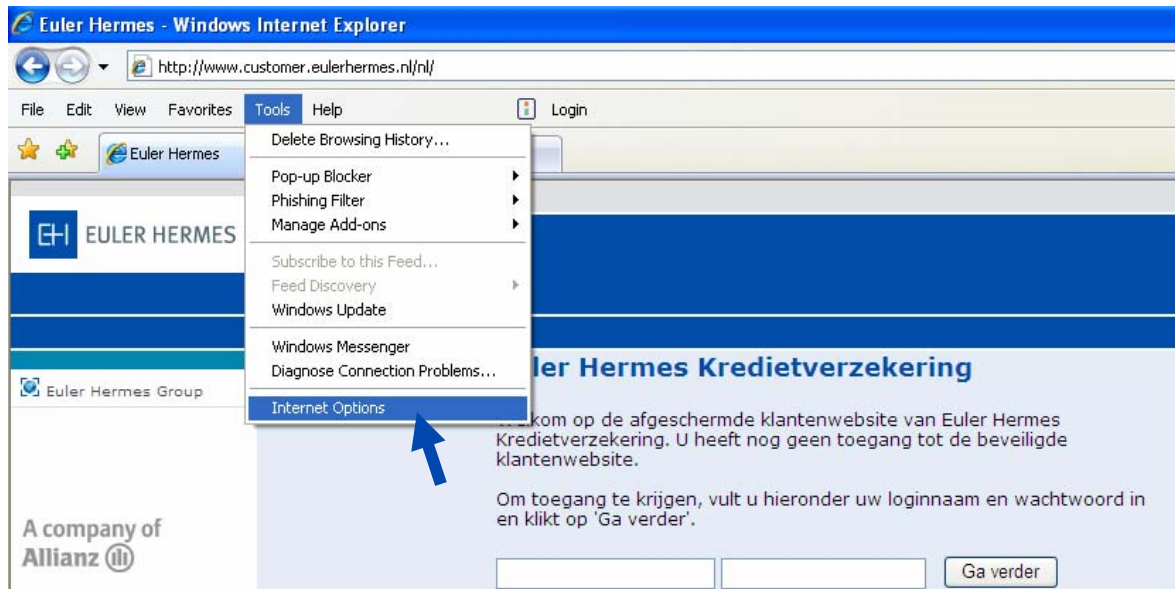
Euler Hermes - Windows Internet Explorer

http://www.customer.eulerhermes.nl/nl/

File Edit View Favorites Tools Help

Login

Euler Hermes

Delete Browsing History...
Pop-up Blocker
Phishing Filter
Manage Add-ons
Subscribe to this Feed...
Feed Discovery
Windows Update
Windows Messenger
Diagnose Connection Problems...
Internet Options

EULER HERMES

Euler Hermes Group

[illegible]ler Hermes Kredietverzekering

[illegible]kom op de afgeschermde klantenwebsite van Euler Hermes Kredietverzekering. U heeft nog geen toegang tot de beveiligde klantenwebsite.

Om toegang te krijgen, vult u hieronder uw loginnaam en wachtwoord in en klikt op 'Ga verder'.

Ga verder

A company of
Allianz